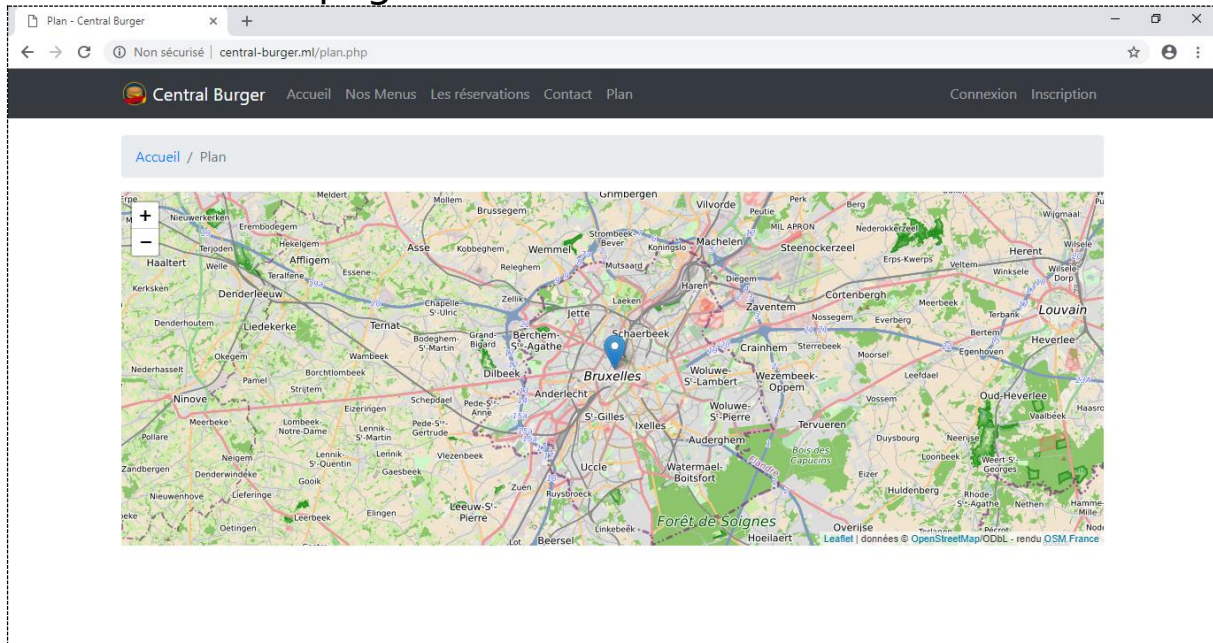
Plan - Central Burger ×
+

Non sécurisé | central-burger.ml/plan.php

Central Burger Accueil Nos Menus Les réservations Contact Plan Connexion Inscription

Accueil / Plan

+
−

Grimbergen
Meldert
Mollem
Brussegem
Vilvorde
Peutie
Perk
Berg
Nieuwerkerken
Erembodegem
Strombeek-Bever
Machelen
MIL APRON
Nederokkerzeel
Wijgmaal
Terjoden
Hekelgem
Asse
Kobbeghem
Wemmel
Koningslo
Steenockerzeel
Herent
Wilsele
Haaltert
Weile
Affligem
Releghem
Mutsaard
Diegem
Erps-Kwerps
Veltem
Winksele
Teralfene
Essene
Haren
Kerksken
Denderleeuw
Zellik
Zaventem
Cortenbergh
Meerbeek
Chapelle-S'-Ulric
Laeken
Terbank
Louvain
Denderhoutem
Liedekerke
Ternat
Jette
Nossegem
Everberg
Bertem
Grand-Bigard
Berchem-S'-Agathe
Schaerbeek
Heverlee
Bodeghem-S'-Martin
Crainhem
Sterrebeek
Egenhoven
Okegem
Wambeek
Moorsel
Nederhasselt
Borchtlombeek
Dilbeek
Woluwe-S'-Lambert
Bruxelles
Wezembeek-Oppem
Leefdael
Pamel
Strijtem
Anderlecht
Ninove
Schepdael
Oud-Heverlee
Vossem
Pede-S'-Anne
Woluwe-S'-Pierre
Eizeringen
S'-Gilles
Vaalbeek
Haasrode
Meerbeke
Lombeek-Notre-Dame
Lennik-S'-Martin
Pede-S'-Gertrude
Tervueren
Ixelles
Pollare
Auderghem
Duysbourg
Neerijse
Neigem
Lennik-S'-Quentin
Lennik
Vlezenbeek
Bois des Capucins
Loonbeek
Weert-S'-Georges
Zandbergen
Denderwindeke
Gaesbeek
Uccle
Watermael-Boitsfort
Eizer
Gooik
Zuen
Huldenberg
Nieuwenhove
Lieferinge
Ruysbroeck
Rhode-S'-Agathe
Nethen
Hamme-Mille
Leeuw-S'-Pierre
Elingen
Leerbeek
Forêt de Soignes
Oetingen
Linkebeek
Overijse
Beersel
Hoeilaart
Leaflet | données © OpenStreetMap/ODbL - rendu OSM France